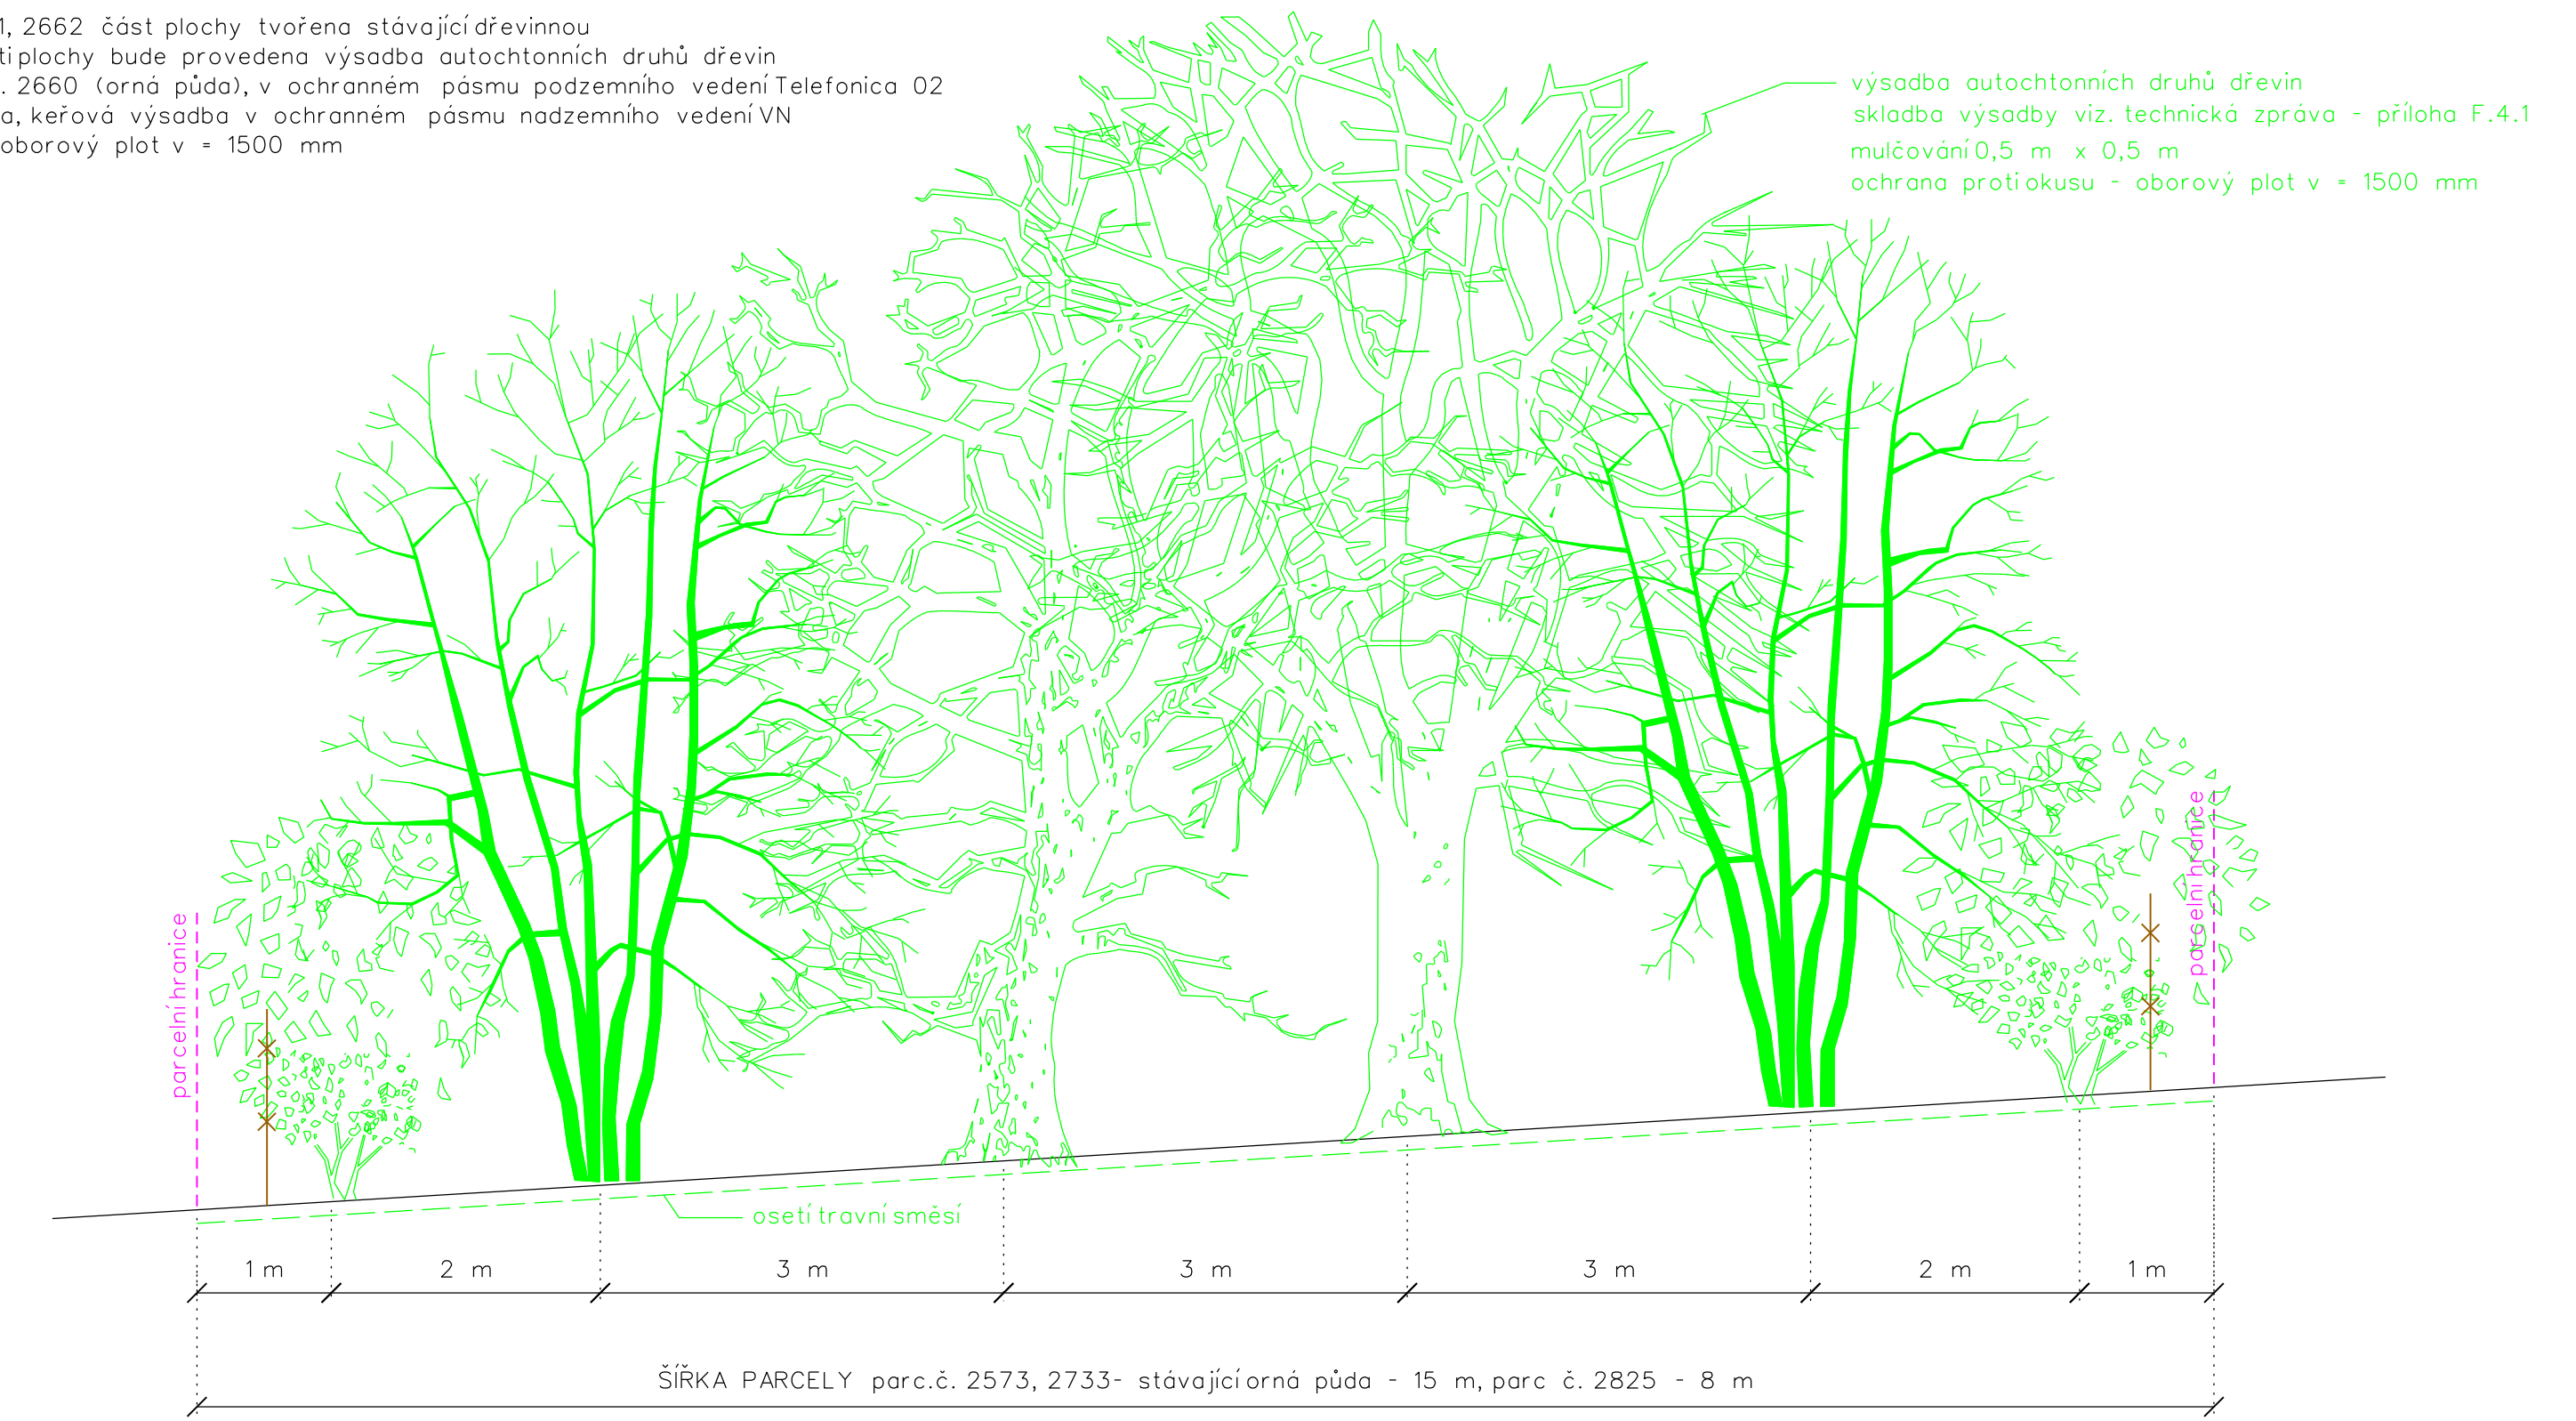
1, 2662 část plochy tvořena stávající dřevinnou
tiplochy bude provedena výsadba autochtonních druhů dřevin
. 2660 (orná půda), v ochranném pásmu podzemního vedení Telefonica 02
a, keřová výsadba v ochranném pásmu nadzemního vedení VN
oborový plot v = 1500 mm

výsadba autochtonních druhů dřevin
skladba výsadby viz. technická zpráva - příloha F.4.1
mulčování 0,5 m x 0,5 m
ochrana proti okusu - oborový plot v = 1500 mm

parcelní hranice

parcelní hranice

osetí travní směsí

1 m
2 m
3 m
3 m
3 m
2 m
1 m

ŠÍŘKA PARCELY parc.č. 2573, 2733- stávající orná půda - 15 m, parc č. 2825 - 8 m